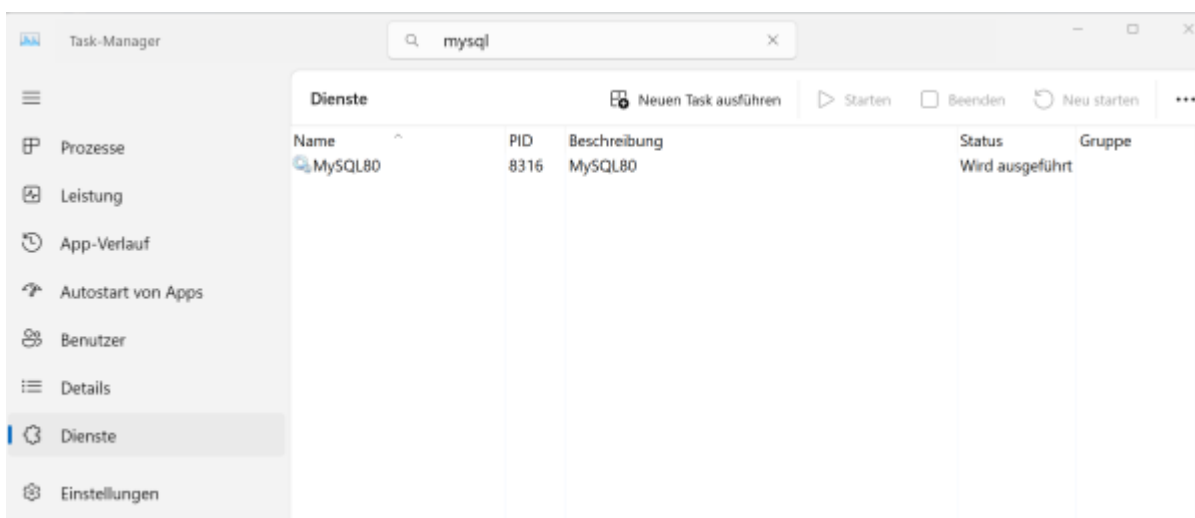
Task-Manager

mysql

Prozesse
Leistung
App-Verlauf
Autostart von Apps
Benutzer
Details
Dienste
Einstellungen

Dienste

Neuen Task ausführen
Starten
Beenden
Neu starten

| Name | PID | Beschreibung | Status | Gruppe |
|---|---|---|---|---|
| MySQL80 | 8316 | MySQL80 | Wird ausgeführt | |